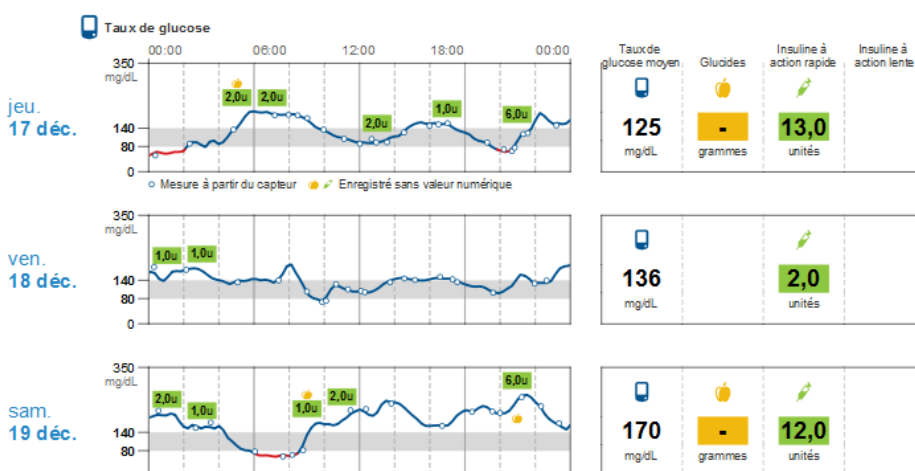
Taux de glucose

00:00 06:00 12:00 18:00 00:00

350 mg/dL 140 80 0

jeu.
17 déc.

2,0u 2,0u 2,0u 1,0u 6,0u

Mesure à partir du capteur Enregistré sans valeur numérique

| Taux de glucose moyen | Glucides | Insuline à action rapide | Insuline à action lente |
|---|---|---|---|
| 125 mg/dL | - grammes | 13,0 unités | |

350 mg/dL 140 80 0

ven.
18 déc.

1,0u 1,0u

| 136 mg/dL | | 2,0 unités | |
|---|---|---|---|

350 mg/dL 140 80

sam.
19 déc.

2,0u 1,0u 1,0u 2,0u 6,0u

| 170 mg/dL | - grammes | 12,0 unités | |
|---|---|---|---|